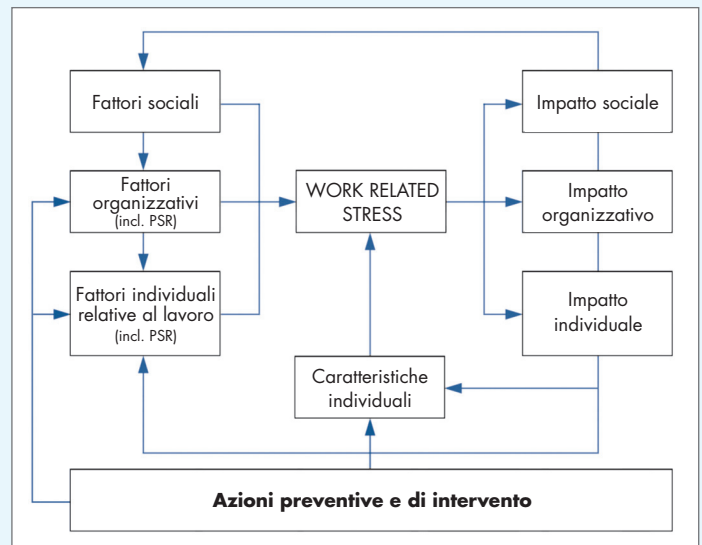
Fattori sociali

Fattori organizzativi (incl. PSR)

Fattori individuali relative al lavoro (incl. PSR)

WORK RELATED STRESS

Caratteristiche individuali

Impatto sociale

Impatto organizzativo

Impatto individuale

**Azioni preventive e di intervento**